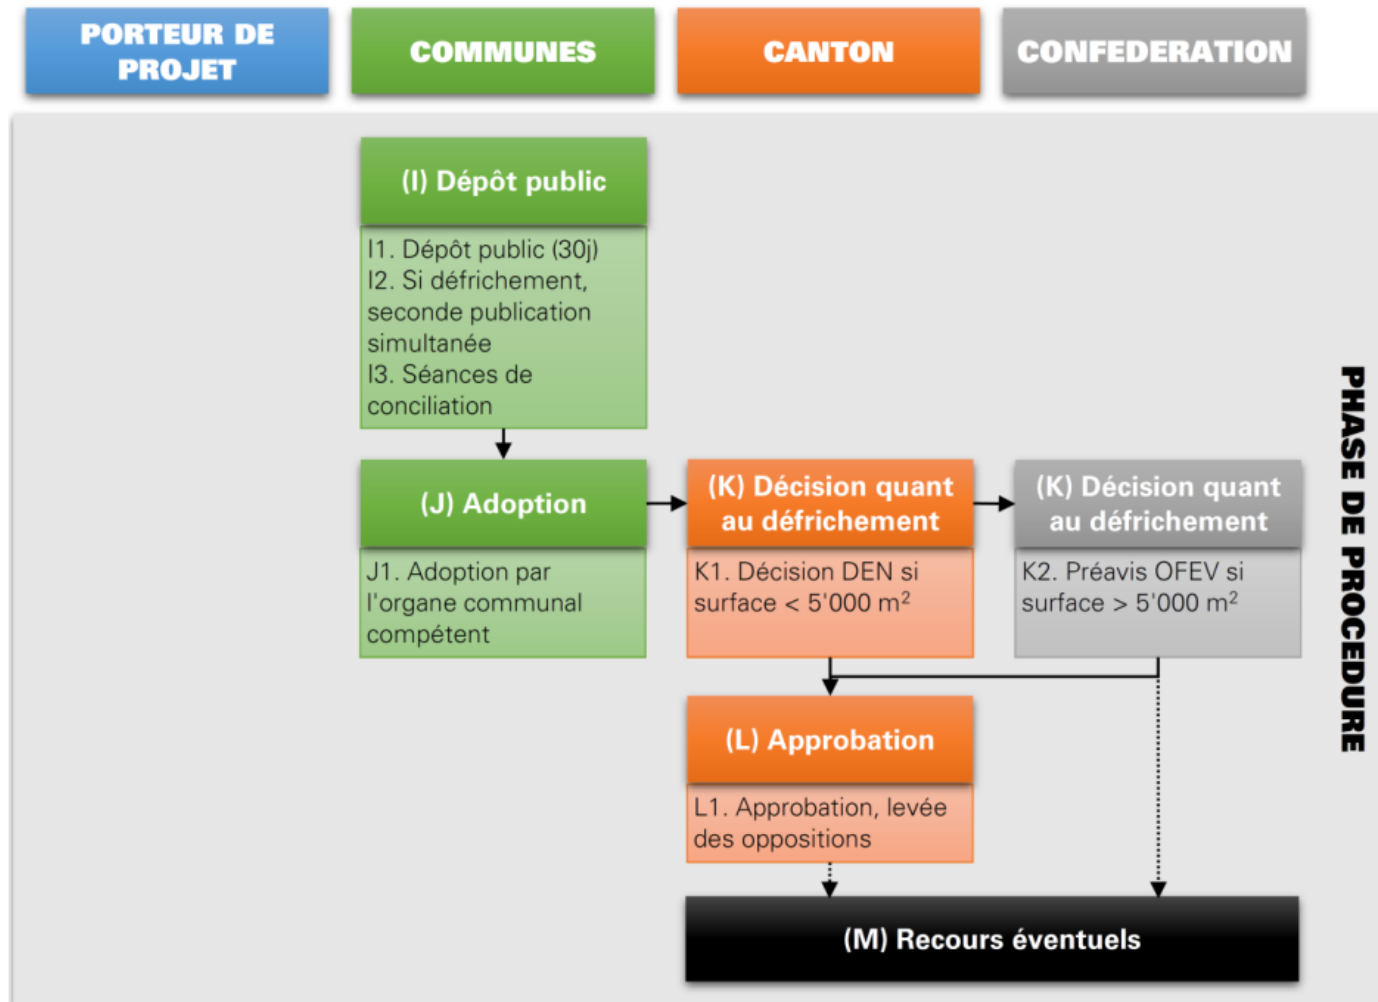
PORTEUR DE PROJET

COMMUNES

CANTON

CONFEDERATION

(I) Dépôt public

I1. Dépôt public (30j)
I2. Si défrichement, seconde publication simultanée
I3. Séances de conciliation

(J) Adoption

J1. Adoption par l'organe communal compétent

(K) Décision quant au défrichement

K1. Décision DEN si surface < 5'000 m$^2$

(K) Décision quant au défrichement

K2. Préavis OFEV si surface > 5'000 m$^2$

(L) Approbation

L1. Approbation, levée des oppositions

(M) Recours éventuels

PHASE DE PROCEDURE